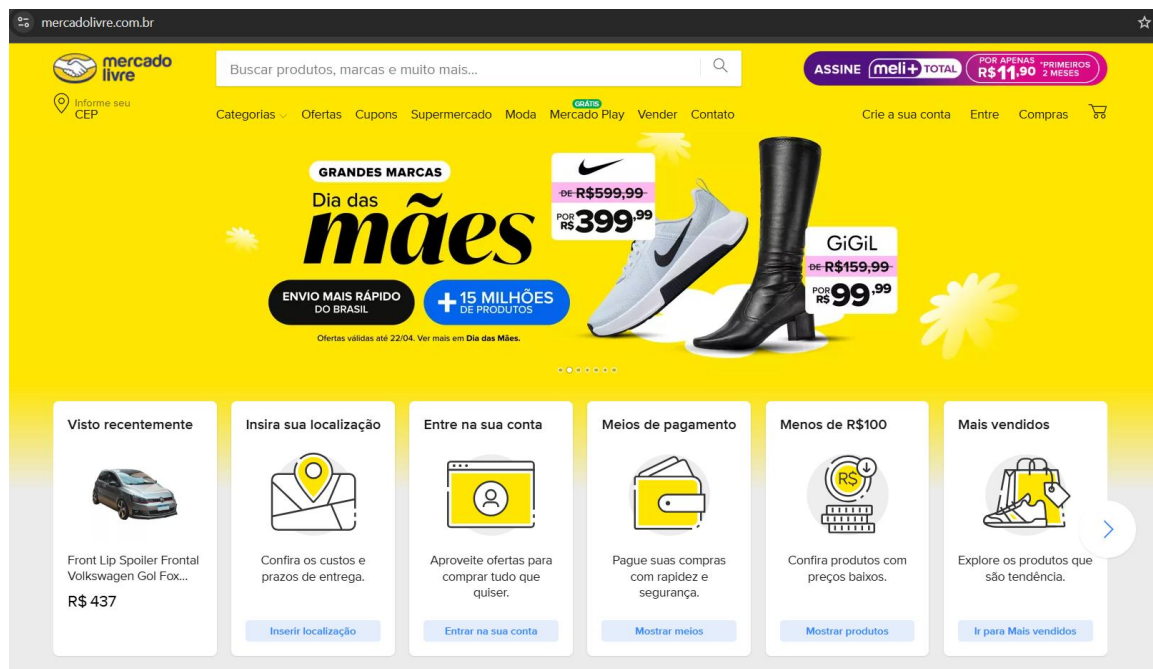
mercadolivre.com.br

mercado livre

Buscar produtos, marcas e muito mais...

ASSINE meli+ TOTAL POR APENAS R$11,90 *PRIMEIROS 2 MESES

Informe seu CEP

Categorias Ofertas Cupons Supermercado Moda GRÁTIS Mercado Play Vender Contato

Crie a sua conta Entre Compras

GRANDES MARCAS

Dia das mães

DE R$599,99

POR R$399,99

GiGiL

DE R$159,99

POR R$99,99

ENVIO MAIS RÁPIDO DO BRASIL

+15 MILHÕES DE PRODUTOS

Ofertas válidas até 22/04. Ver mais em Dia das Mães.

Visto recentemente

Front Lip Spoiler Frontal Volkswagen Gol Fox...

R$ 437

Insira sua localização

Confira os custos e prazos de entrega.

Inserir localização

Entre na sua conta

Aproveite ofertas para comprar tudo que quiser.

Entrar na sua conta

Meios de pagamento

Pague suas compras com rapidez e segurança.

Mostrar meios

Menos de R$100

R$

Confira produtos com preços baixos.

Mostrar produtos

Mais vendidos

Explore os produtos que são tendência.

Ir para Mais vendidos